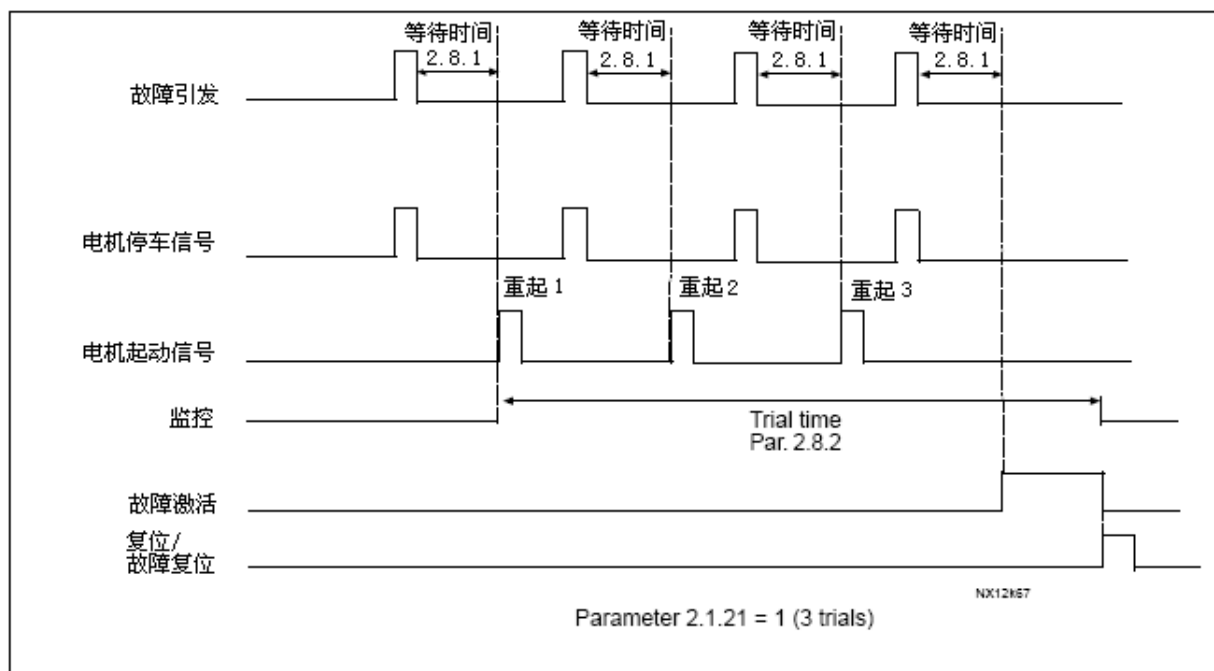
等待时间
2.8.1
等待时间
2.8.1
等待时间
2.8.1
等待时间
2.8.1

故障引发

电机停车信号

重起 1
重起 2
重起 3

电机起动信号

监控

Trial time
Par. 2.8.2

故障激活

复位/
故障复位

NX12k67

Parameter 2.1.21 = 1 (3 trials)